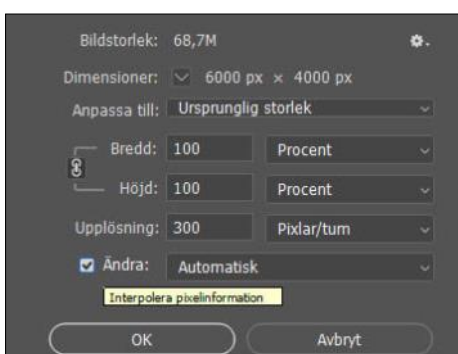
Bildstorlek: 68,7M

Dimensioner: 6000 px × 4000 px

Anpassa till: Ursprunglig storlek

Bredd: 100 Procent

Höjd: 100 Procent

Upplösning: 300 Pixlar/tum

Ändra: Automatisk

Interpolera pixelinformation

OK

Avbryt